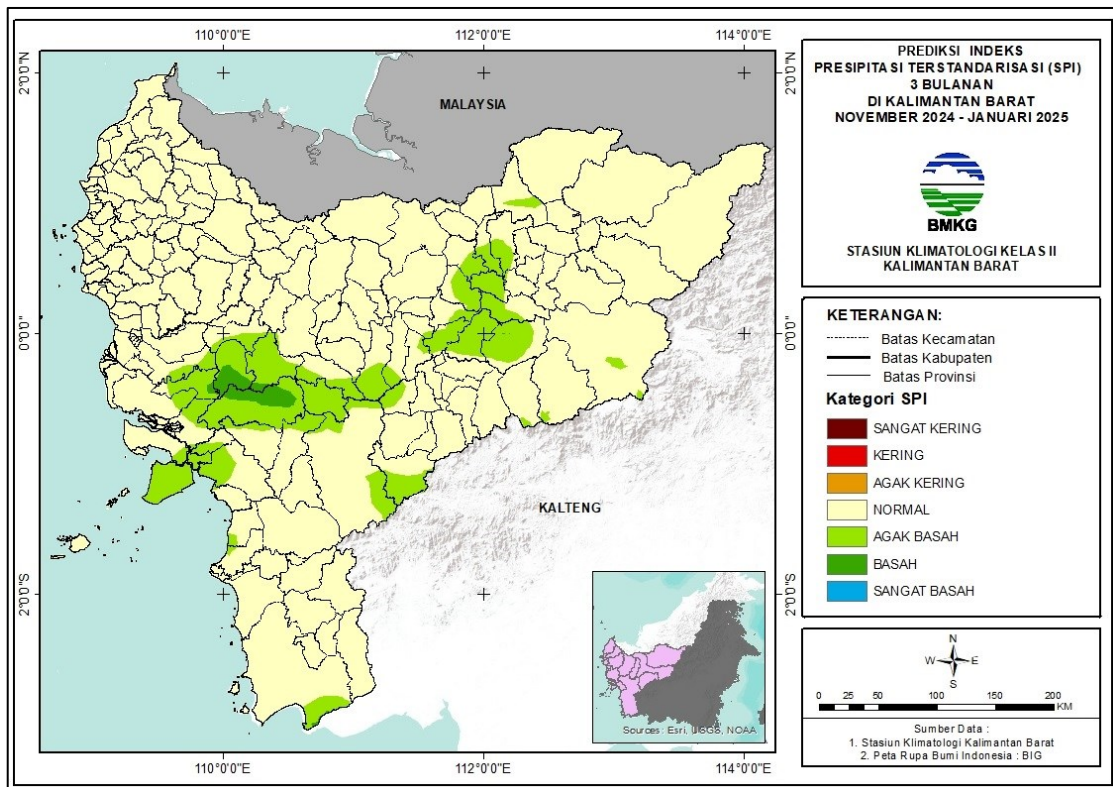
110°0'0"E 112°0'0"E 114°0'0"E

2°0'0"N

0°0'0"

2°0'0"S

MALAYSIA

KALTENG

Sources: Esri, USGS, NOAA

110°0'0"E 112°0'0"E 114°0'0"E

PREDIKSI INDEKS PRESIPITASI TERSTANDARISASI (SPI) 3 BULANAN DI KALIMANTAN BARAT NOVEMBER 2024 - JANUARI 2025

BMKG

STASIUN KLIMATOLOGI KELAS II KALIMANTAN BARAT

KETERANGAN:

Batas Kecamatan
Batas Kabupaten
Batas Provinsi

Kategori SPI

SANGAT KERING
KERING
AGAK KERING
NORMAL
AGAK BASAH
BASAH
SANGAT BASAH

N W E S

0 25 50 100 150 200 KM

Sumber Data :
1. Stasiun Klimatologi Kalimantan Barat
2. Peta Rupa Bumi Indonesia : BIG